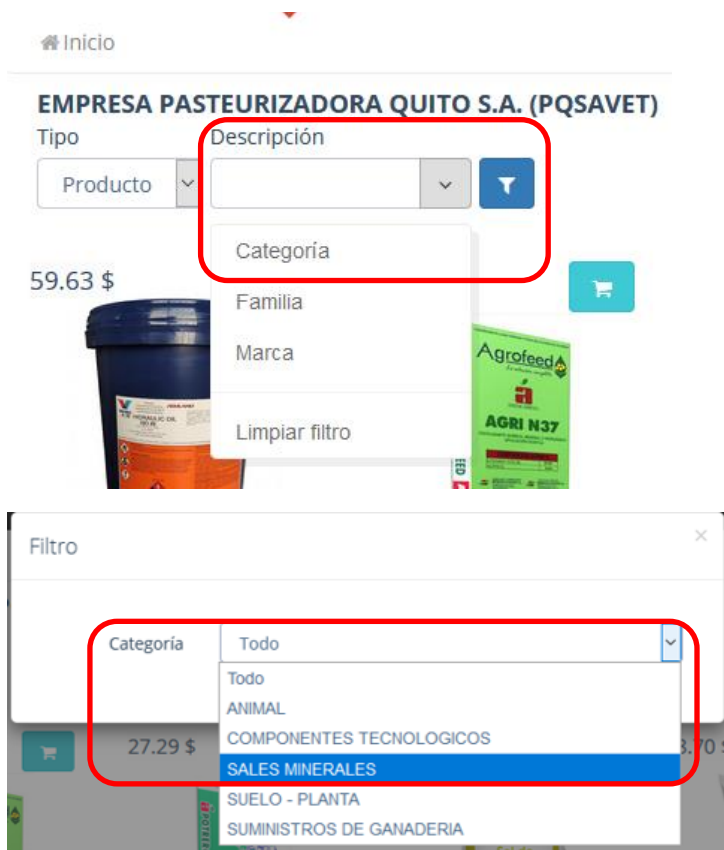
Inicio

EMPRESA PASTEURIZADORA QUITO S.A. (PQSAVET)

Tipo

Producto

Descripción

Categoría

Familia

Marca

Limpiar filtro

59.63 $

Agrofeed

AGRI N37

Filtro

×

Categoría

Todo

Todo

ANIMAL

COMPONENTES TECNOLOGICOS

SALES MINERALES

SUELO - PLANTA

SUMINISTROS DE GANADERIA

27.29 $

3.70 $